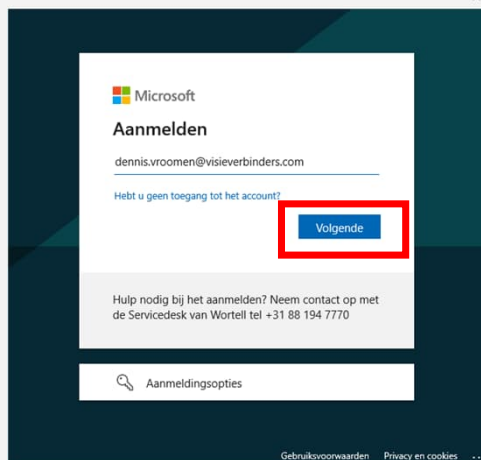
Microsoft

Aanmelden

dennis.vroomen@visieverbinders.com

Hebt u geen toegang tot het account?

Volgende

Hulp nodig bij het aanmelden? Neem contact op met de Servicedesk van Wortell tel +31 88 194 7770

Aanmeldingsopties

Gebruiksvoorwaarden Privacy en cookies ...